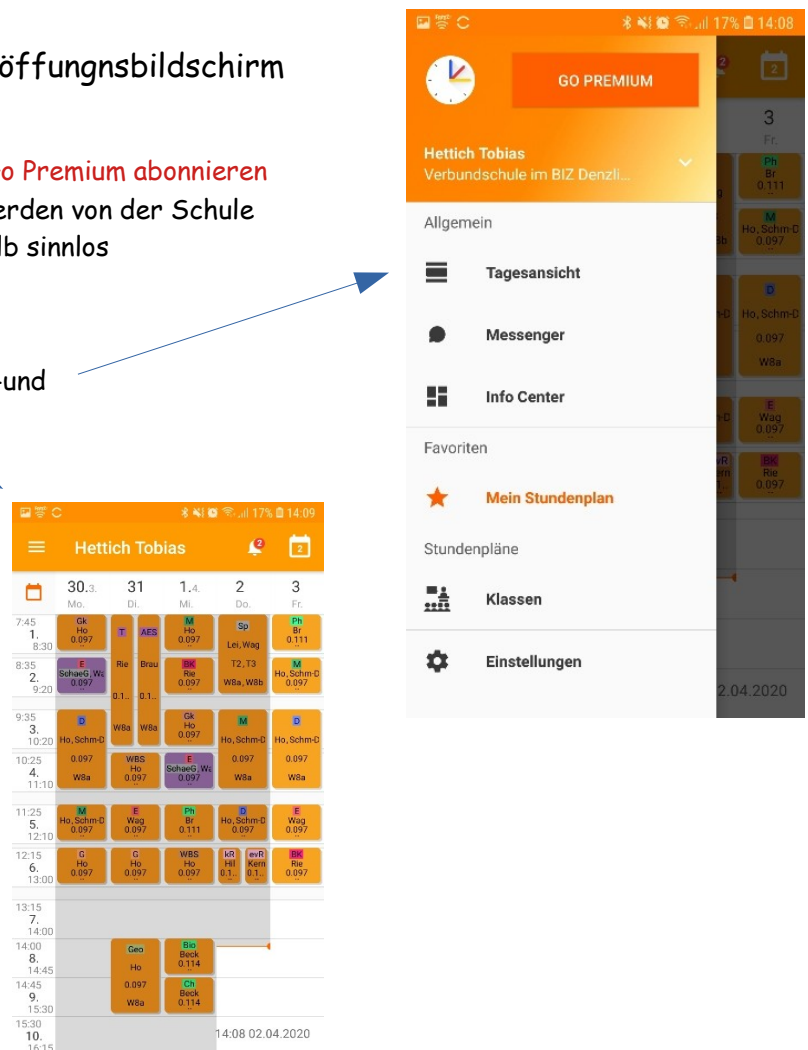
öffnungsbildschirm

o Premium abonnieren
erden von der Schule
lb sinnlos

-und

17% 14:08

GO PREMIUM

Hettich Tobias
Verbundschule im BIZ Denzli...

Allgemein

Tagesansicht

Messenger

Info Center

Favoriten

Mein Stundenplan

Stundenpläne

Klassen

Einstellungen

3
Fr.

Ph
Br
0.111

M
Ho, Schm-D
0.097

D
Ho, Schm-D
0.097
W8a

E
Wag
0.097

BK
Rie
0.097

2.04.2020

17% 14:09

Hettich Tobias

| | 30.3. Mo. | 31 Di. | | 1.4. Mi. | 2 Do. | 3 Fr. |
|---|---|---|---|---|---|---|
| 7:45 1. 8:30 | Gk Ho 0.097 | T | AES | M Ho 0.097 | Sp Lei, Wag | Ph Br 0.111 |
| 8:35 2. 9:20 | E SchaeG, Wa 0.097 | Rie 0.1... W8a | Brau 0.1... W8a | BK Rie 0.097 | T2, T3 W8a, W8b | M Ho, Schm-D 0.097 |
| 9:35 3. 10:20 | D Ho, Schm-D | | | Gk Ho 0.097 | M Ho, Schm-D | D Ho, Schm-D |
| 10:25 4. 11:10 | 0.097 W8a | WBS Ho 0.097 | | E SchaeG, Wa 0.097 | 0.097 W8a | 0.097 W8a |
| 11:25 5. 12:10 | M Ho, Schm-D 0.097 | E Wag 0.097 | | Ph Br 0.111 | D Ho, Schm-D 0.097 | E Wag 0.097 |
| 12:15 6. 13:00 | G Ho 0.097 | G Ho 0.097 | | WBS Ho 0.097 | kR Hil 0.1... / evR Kern 0.1... | BK Rie 0.097 |
| 13:15 7. 14:00 | | | | | | |
| 14:00 8. 14:45 | | Geo Ho | | Bio Beck 0.114 | | |
| 14:45 9. 15:30 | | 0.097 W8a | | Ch Beck 0.114 | | |
| 15:30 10. 16:15 | | | | | 14:08 02.04.2020 | |